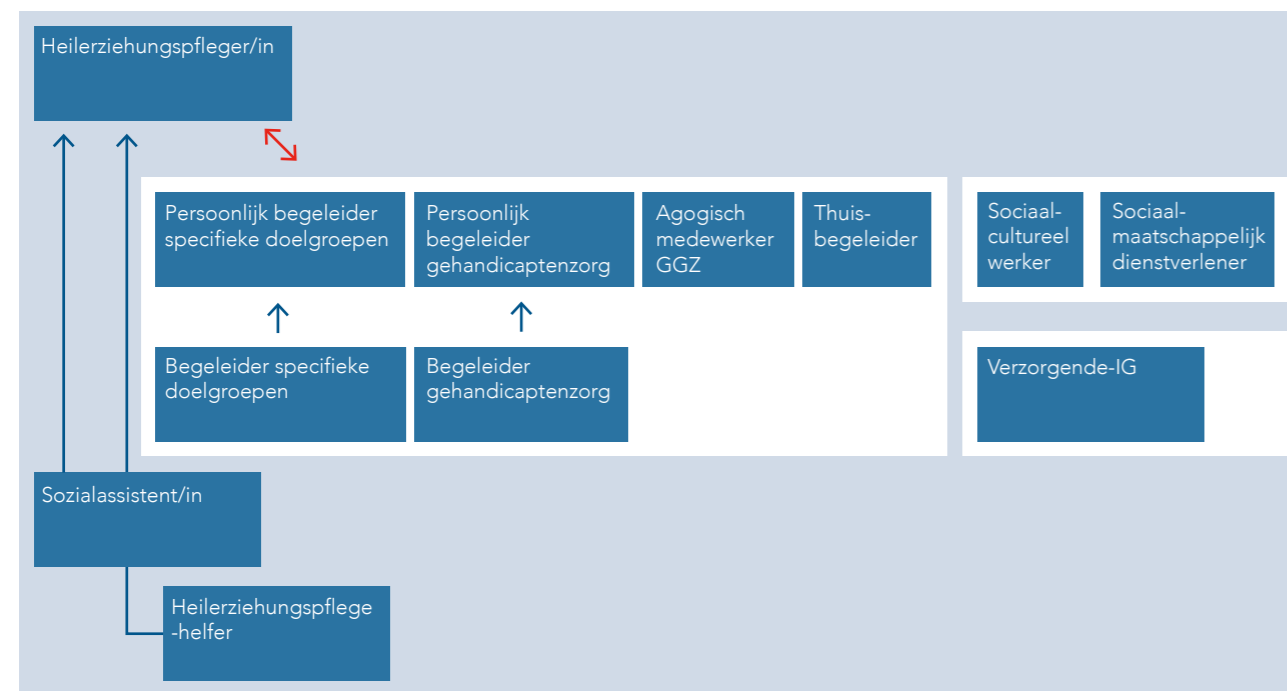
Heilerziehungspfleger/in

Persoonlijk begeleider specifieke doelgroepen

Persoonlijk begeleider gehandicaptenzorg

Agogisch medewerker GGZ

Thuisbegeleider

Sociaal-cultureel werker

Sociaal-maatschappelijk dienstverlener

Begeleider specifieke doelgroepen

Begeleider gehandicaptenzorg

Verzorgende-IG

Sozialassistent/in

Heilerziehungspflege-helfer